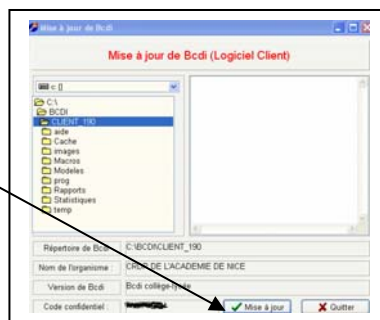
Mise à jour de Bcdi

Mise à jour de Bcdi (Logiciel Client)

c: []

C:\
BCDI
CLIENT_190
aide
Cache
images
Macros
Modeles
prog
Rapports
Statistiques
temp

Répertoire de Bcdi | C:\BCDI\CLIENT_190
Nom de l'organisme | CRDP DE L'ACADEMIE DE NICE
Version de Bcdi | Bcdi collège-lycée
Code confidentiel | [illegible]

Mise à jour
Quitter